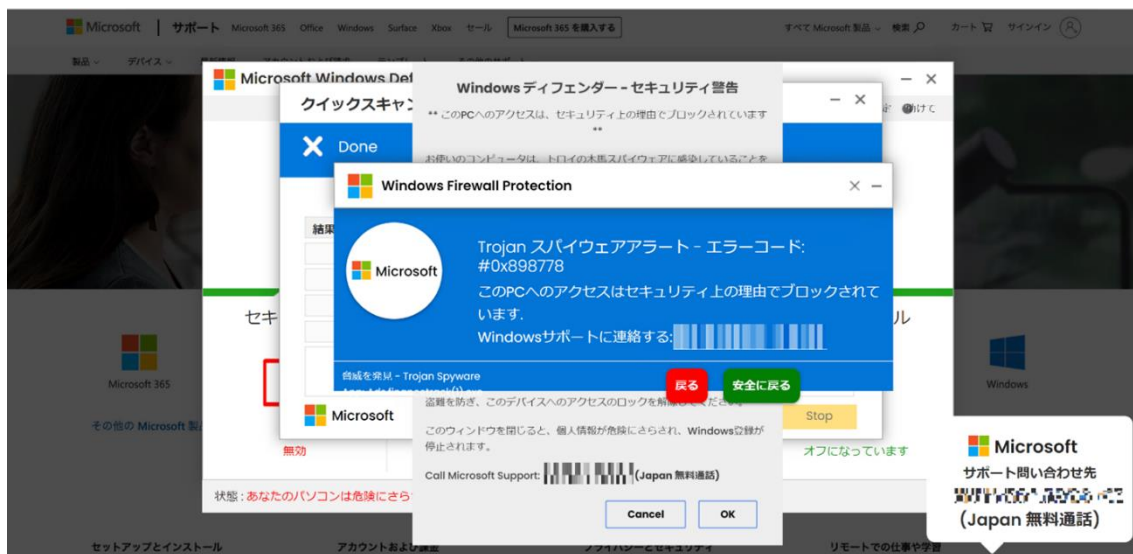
Microsoft | サポート Microsoft 365 Office Windows Surface Xbox セール Microsoft 365 を購入する すべて Microsoft 製品 検索 カート サインイン

製品 デバイス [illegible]

Microsoft Windows Def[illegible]

Windowsディフェンダー - セキュリティ警告

** このPCへのアクセスは、セキュリティ上の理由でブロックされています **

お使いのコンピュータは、トロイの木馬スパイウェアに感染していることを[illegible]

クイックスキャン

Done

結果

セキ

ル

Windows Firewall Protection

Microsoft

Trojan スパイウェアアラート - エラーコード: #0x898778

このPCへのアクセスはセキュリティ上の理由でブロックされています.

Windowsサポートに連絡する: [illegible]

脅威を発見 - Trojan Spyware

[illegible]

戻る

安全に戻る

Microsoft 365

Windows

その他の Microsoft 製品

Microsoft

盗難を防ぎ、このデバイスへのアクセスのロックを解除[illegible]

Stop

このウィンドウを閉じると、個人情報が危険にさらされ、Windows登録が停止されます。

無効

オフになっています

Call Microsoft Support: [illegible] (Japan 無料通話)

Cancel

OK

状態 : あなたのパソコンは危険にさら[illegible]

Microsoft
サポート問い合わせ先
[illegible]
(Japan 無料通話)

セットアップとインストール アカウントおよび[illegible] プライバシーとセキュリティ リモートでの仕事や学習